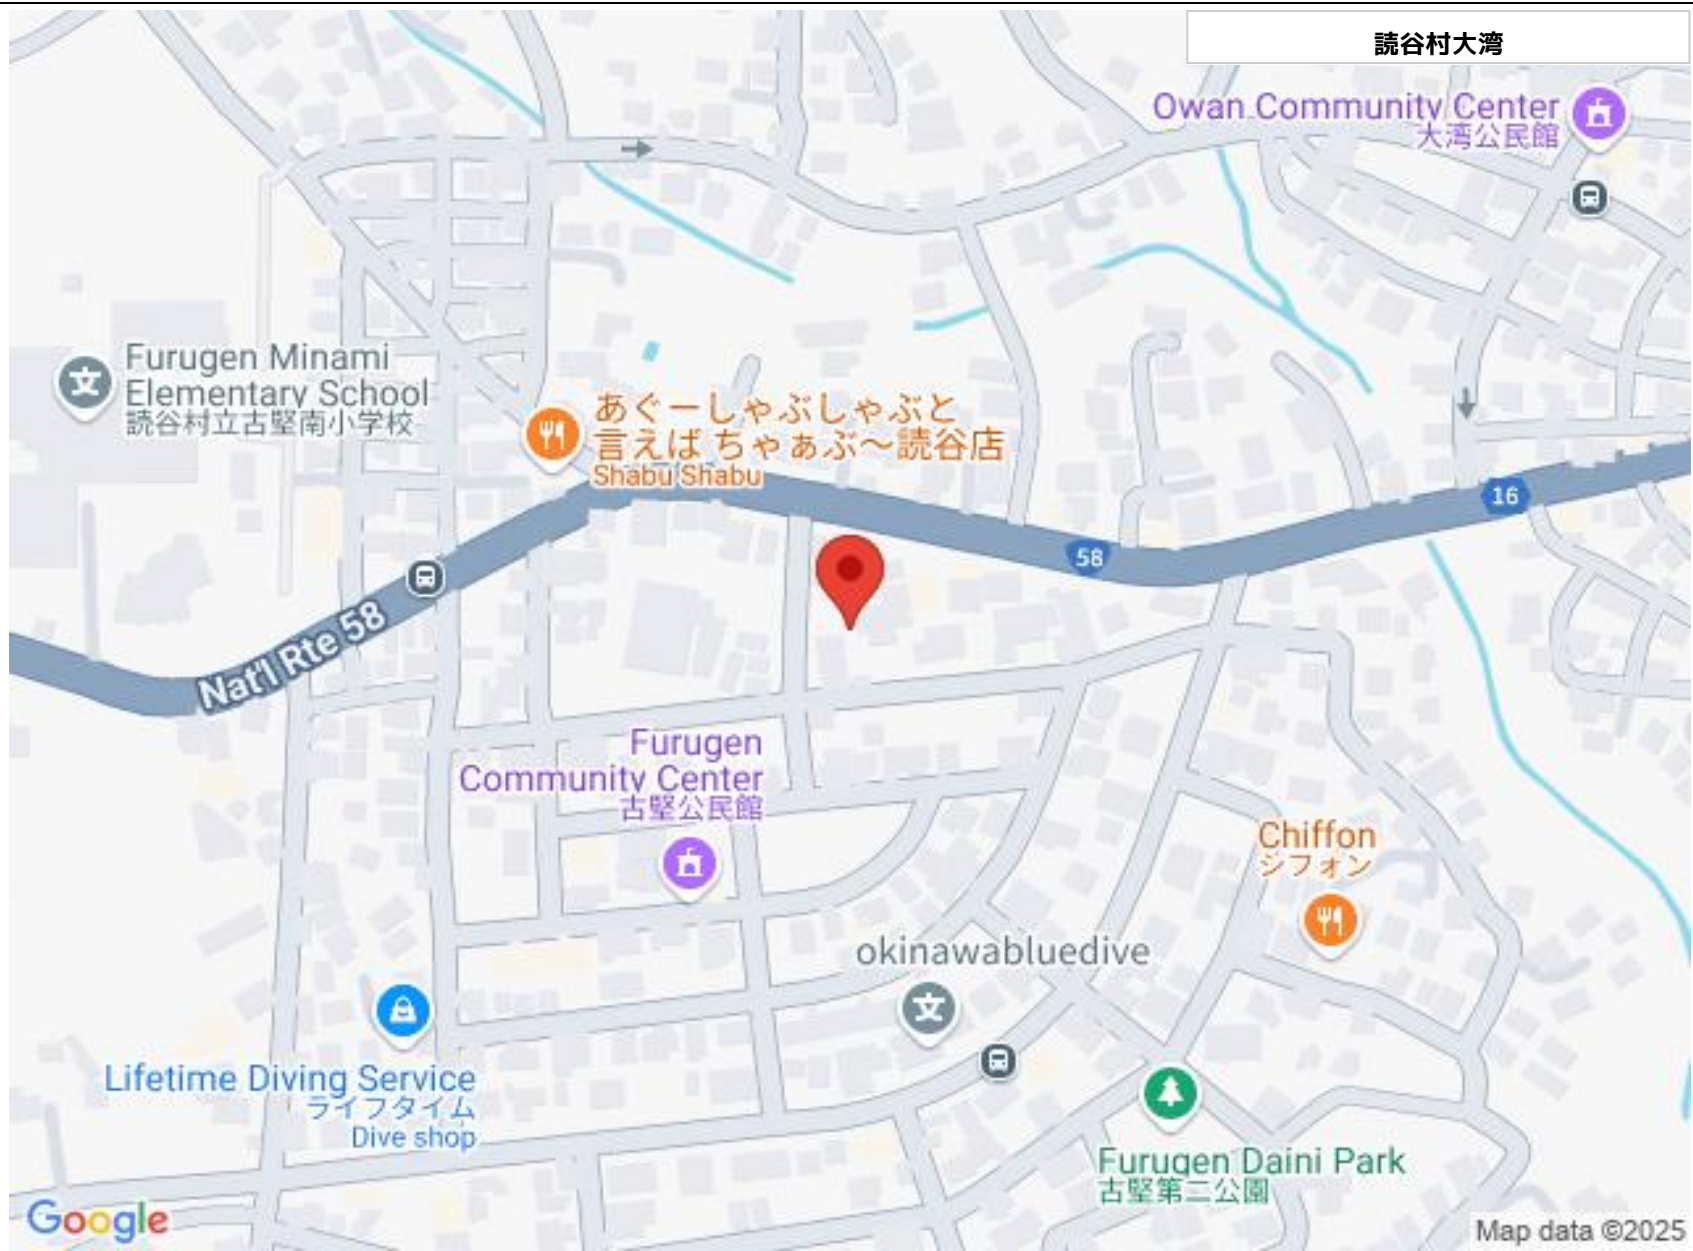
読谷村大湾

Owan Community Center
大湾公民館

Furugen Minami Elementary School
読谷村立古堅南小学校

あぐーしゃぶしゃぶと言えば ちゃぁぶ〜読谷店
Shabu Shabu

16

58

Nat'l Rte 58

Furugen Community Center
古堅公民館

Chiffon
シフォン

okinawabluedive

Lifetime Diving Service
ライフタイム
Dive shop

Furugen Daini Park
古堅第二公園

Google

Map data ©2025